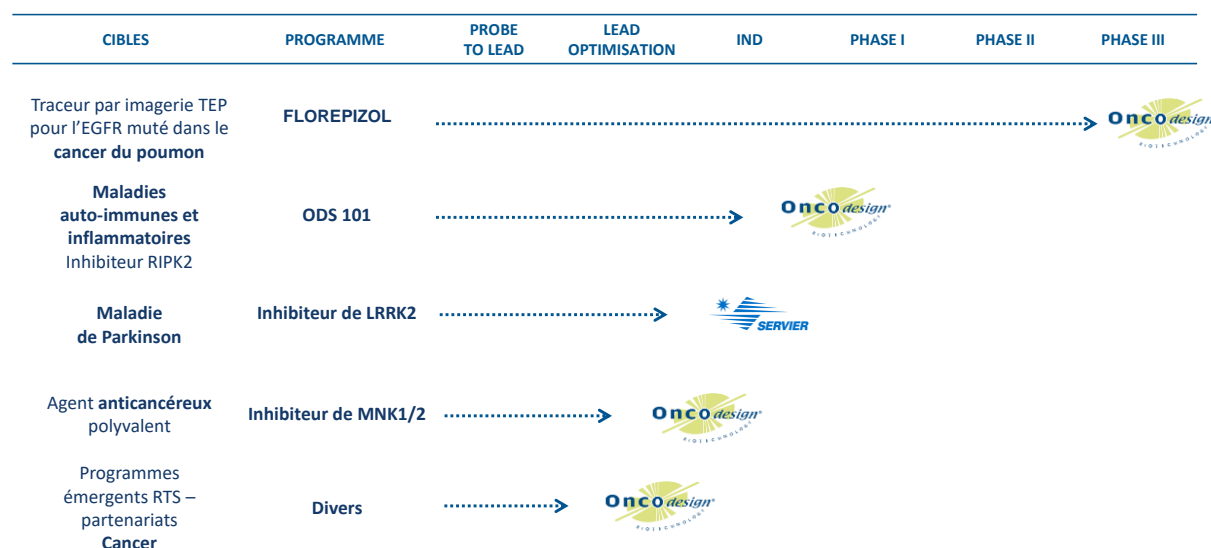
| CIBLES | PROGRAMME | PROBE TO LEAD | LEAD OPTIMISATION | IND | PHASE I | PHASE II | PHASE III |
|---|---|---|---|---|---|---|---|
| Traceur par imagerie TEP pour l'EGFR muté dans le **cancer du poumon** | **FLOREPIZOL** | | | | | | Onco design BIOTECHNOLOGY |
| **Maladies auto-immunes et inflammatoires** Inhibiteur RIPK2 | **ODS 101** | | | Onco design BIOTECHNOLOGY | | | |
| **Maladie de Parkinson** | **Inhibiteur de LRRK2** | | SERVIER | | | | |
| Agent **anticancéreux** polyvalent | **Inhibiteur de MNK1/2** | | Onco design BIOTECHNOLOGY | | | | |
| Programmes émergents RTS – partenariats **Cancer** | **Divers** | Onco design BIOTECHNOLOGY | | | | | |